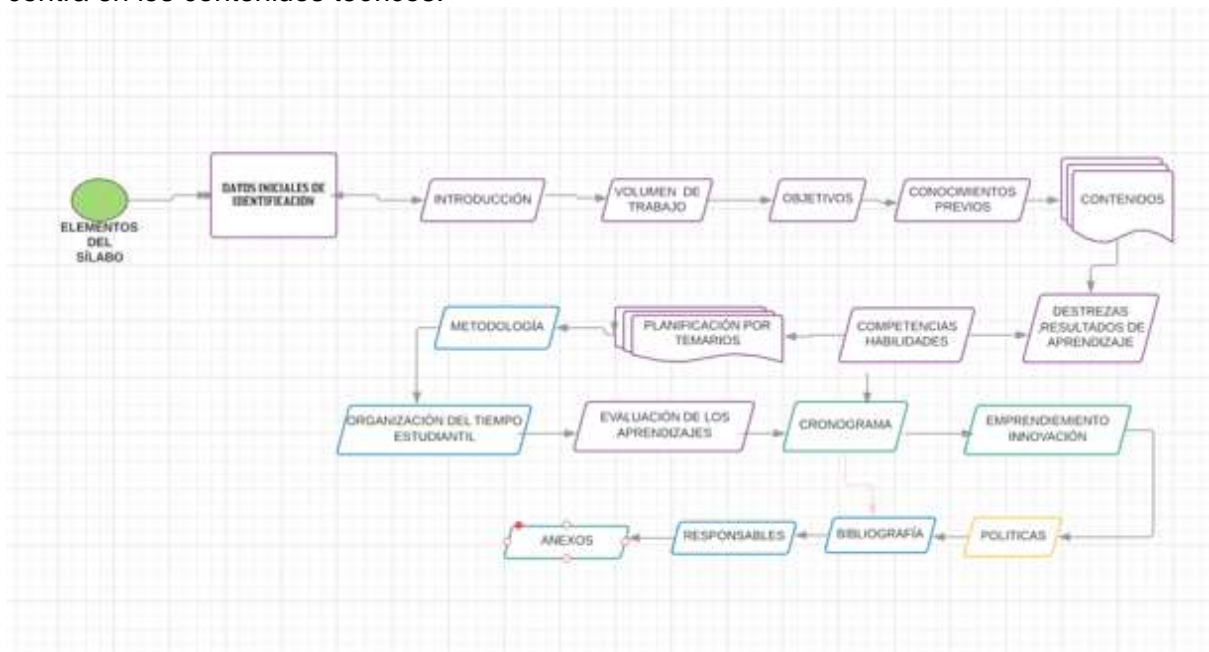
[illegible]

ELEMENTOS DEL SÍLABO

DATOS INICIALES DE IDENTIFICACIÓN

INTRODUCCIÓN

VOLUMEN DE TRABAJO

OBJETIVOS

CONOCIMIENTOS PREVIOS

CONTENIDOS

DESTREZAS ,RESULTADOS DE APRENDIZAJE

COMPETENCIAS HABILIDADES

PLANIFICACIÓN POR TEMARIOS

METODOLOGÍA

ORGANIZACIÓN DEL TIEMPO ESTUDIANTIL

EVALUACIÓN DE LOS APRENDIZAJES

CRONOGRAMA

EMPRENDIEMIENTO INNOVACIÓN

POLITICAS

BIBLIOGRAFÍA

RESPONSABLES

ANEXOS